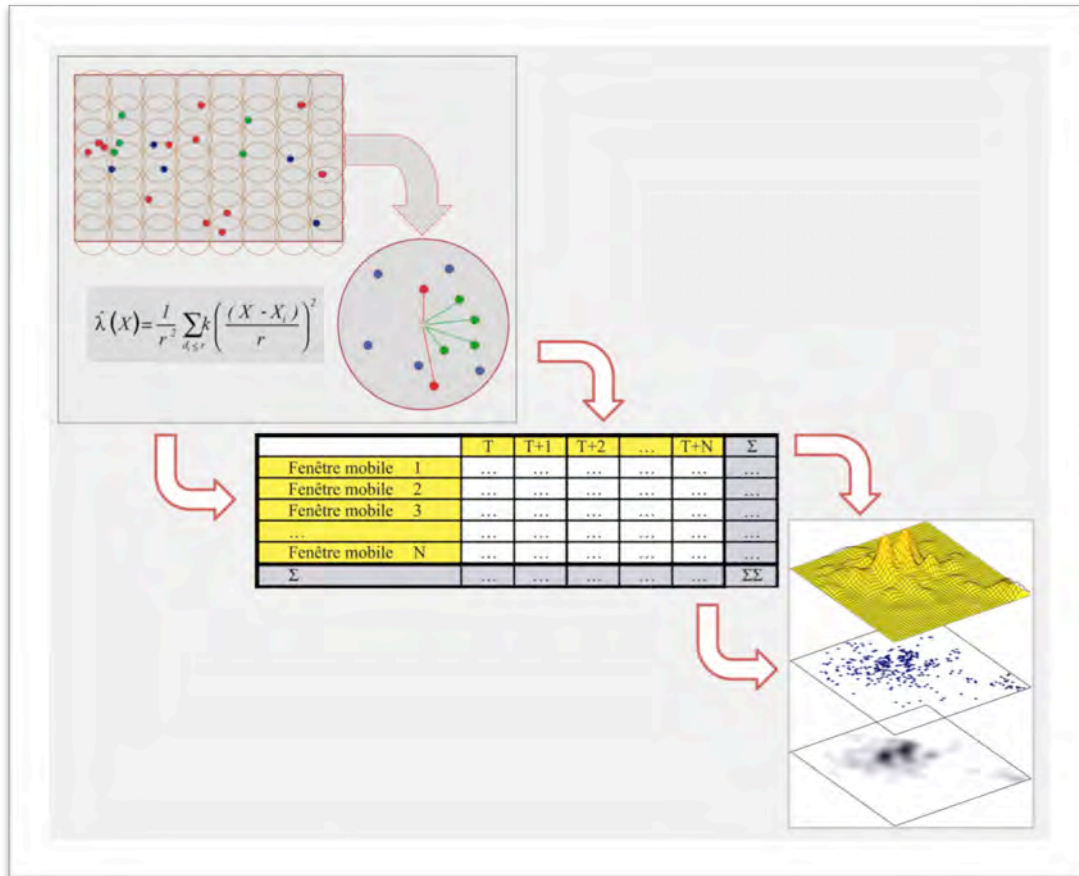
$\hat{\lambda}(X)=\frac{1}{r^2}\sum_{d_i\leq r}k\left(\frac{(X-X_i)}{r}\right)^2$

|  | T | T+1 | T+2 | … | T+N | Σ |
|---|---|---|---|---|---|---|
| Fenêtre mobile 1 | … | … | … | … | … | … |
| Fenêtre mobile 2 | … | … | … | … | … | … |
| Fenêtre mobile 3 | … | … | … | … | … | … |
| … | … | … | … | … | … | … |
| Fenêtre mobile N | … | … | … | … | … | … |
| Σ | … | … | … | … | … | ΣΣ |